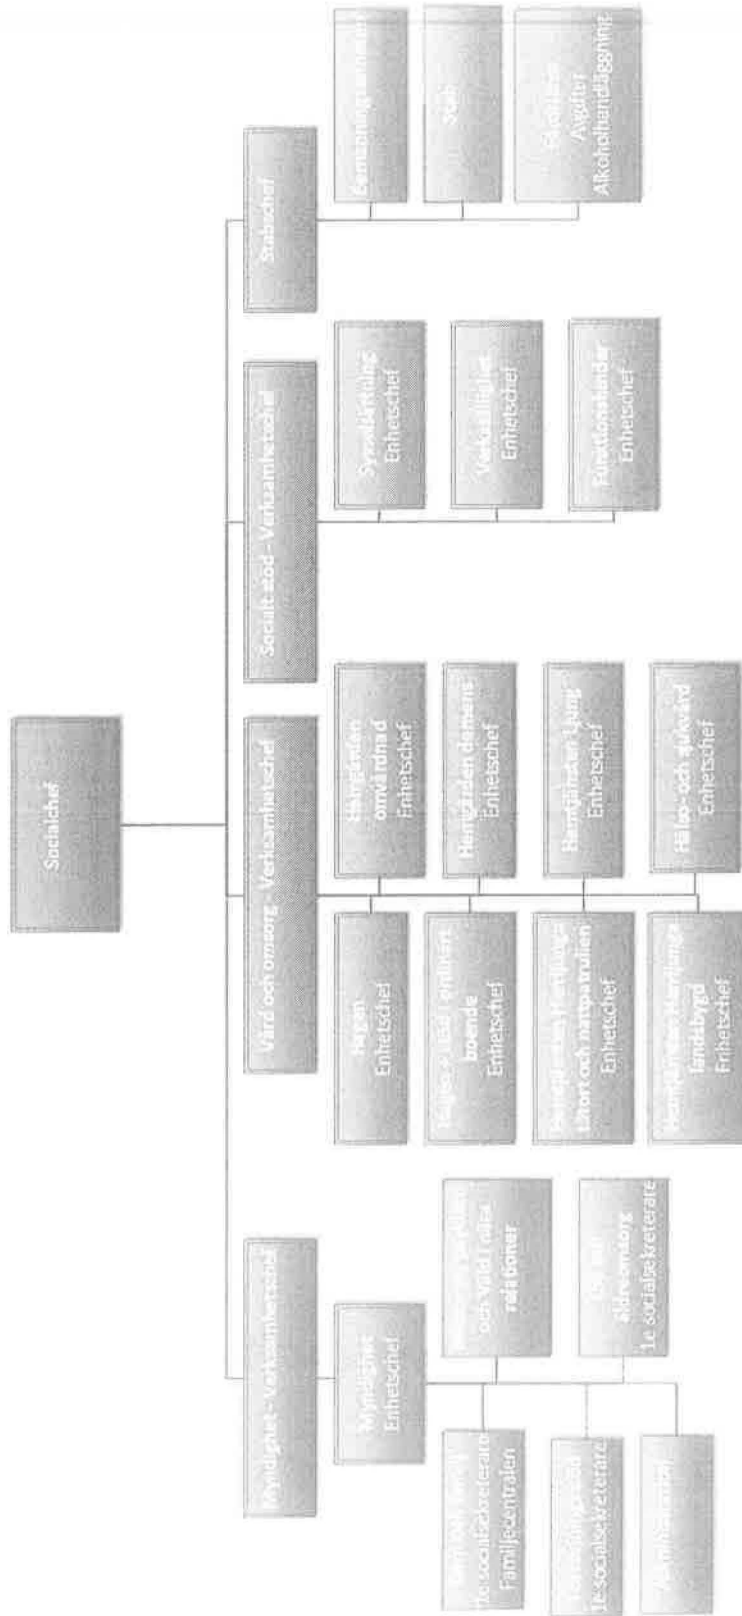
Socialchef

Myndighet - Verksamhetschef

Myndighet
Enhetschef

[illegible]
1:e socialsekreterare
Familjecentralen

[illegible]
1:e socialsekreterare

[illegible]

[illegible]
och våld i nära relationer

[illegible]
äldreomsorg
1:e socialsekreterare

Vård och omsorg - Verksamhetschef

Hagen
Enhetschef

Hälsogården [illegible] boende
Enhetschef

Hemtjänsten Hertsånger
Lötorp och nattpatrullen
Enhetschef

Hemtjänsten Hertsånger
Landsbygd
Enhetschef

Hälsogården
omvårdnad
Enhetschef

Hemgården demens
Enhetschef

Hemtjänsten Ljung
Enhetschef

Hälso- och sjukvård
Enhetschef

Socialt stöd - Verksamhetschef

Sysselsättning
Enhetschef

Verksamhet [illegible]
Enhetschef

Funktionsstöd
Enhetschef

Stabschef

Gemensamma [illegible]

Stab

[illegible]
Avgifter
Alkoholhandläggning